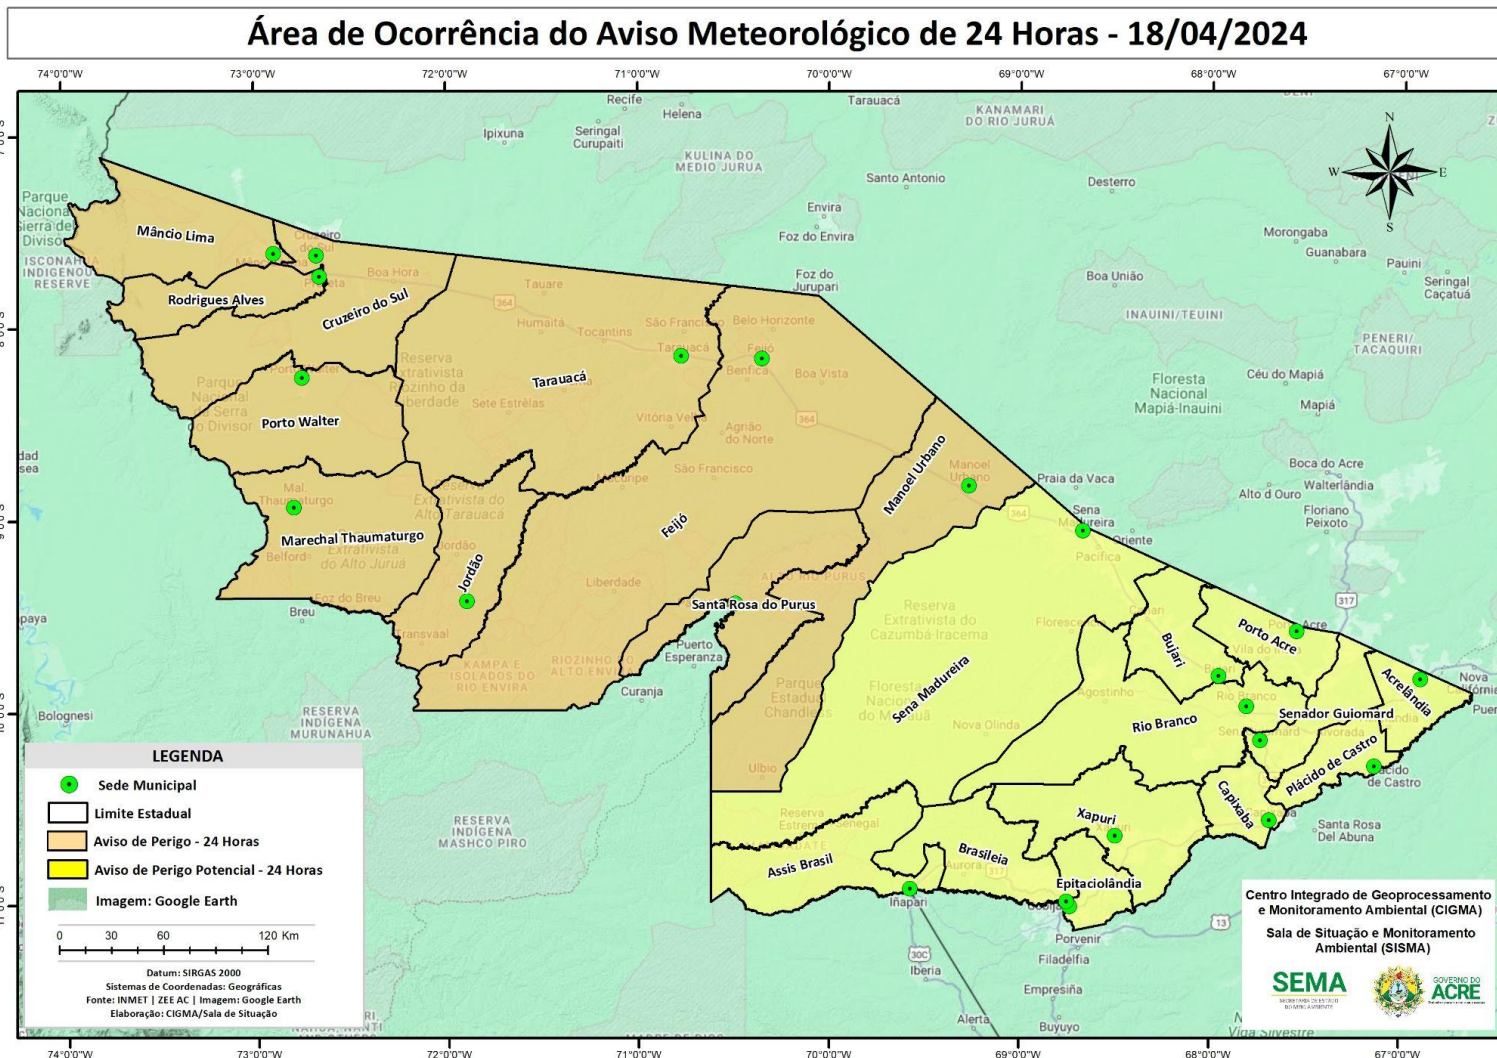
Área de Ocorrência do Aviso Meteorológico de 24 Horas - 18/04/2024

74°0'0"W 73°0'0"W 72°0'0"W 71°0'0"W 70°0'0"W 69°0'0"W 68°0'0"W 67°0'0"W

7°0'0"S 8°0'0"S 9°0'0"S 10°0'0"S 11°0'0"S

Recife
Helena
Ipixuna
Seringal Curupaiti
KULINA DO MEDIO JURUA
Tarauacá
KANAMARI DO RIO JURUÁ
Santo Antonio
Desterro
Envira
Foz do Envira
Parque Nacional Serra do Divisor
ISCONAHUA INDIGENOUS RESERVE
Mâncio Lima
Cruzeiro do Sul
Boa Hora
Rodrigues Alves
Tauare
Foz do Jurupari
Boa União
Morongaba
Guanabara
Pauini
Seringal Caçatuá
INAUINI/TEUINI
PENERI/TACAQUIRI
Humaitá
Tocantins
São Francisco
Belo Horizonte
Tarauacá
Feijó
Benfica
Boa Vista
Reserva Extrativista Riozinho da Liberdade
Sete Estrêlas
Porto Walter
Floresta Nacional Mapiá-Inauini
Céu do Mapiá
Mapiá
Vitória Velha
Agrião do Norte
São Francisco
Manoel Urbano
Praia da Vaca
Boca do Acre
Alto d Ouro
Walterlândia
Floriano Peixoto
Mal. Thaumaturgo
Reserva Extrativista do Alto Tarauacá
Marechal Thaumaturgo
Extrativista do Alto Juruá
Belford
Jordão
Feijó
Sena Madureira
Oriente
Pacifica
Liberdade
Foz do Breu
Breu
Santa Rosa do Purus
ALTO RIO PURUS
Reserva Extrativista do Cazumbá-Iracema
Floresta
Porto Acre
Vila do V
Bujari
Transvaal
Puerto Esperanza
KAMPA E ISOLADOS DO RIO ENVIRA
RIOZINHO DO ALTO ENVIRA
Curanja
Parque Estadual Chandless
Floresta Nacional do Macauã
Sena Madureira
Agostinho
Nova Olinda
Rio Branco
Senador Guiomard
Acrelândia
Nova Califórnia
Bolognesi
RESERVA INDIGENA MURUNAHUA
Uibio
Plácido de Castro
Capixaba
Reserva Extrativista Chico Mendes
Santa Rosa Del Abuna
Assis Brasil
Brasiléia
Xapuri
Epitaciolândia
RESERVA INDIGENA MASHCO PIRO
Iñapari
Iberia
Porvenir
Filadelfia
Empresina
Alerta
Buyuyo
Viga Silvestre

LEGENDA
Sede Municipal
Limite Estadual
Aviso de Perigo - 24 Horas
Aviso de Perigo Potencial - 24 Horas
Imagem: Google Earth
0 30 60 120 Km
Datum: SIRGAS 2000
Sistemas de Coordenadas: Geográficas
Fonte: INMET | ZEE AC | Imagem: Google Earth
Elaboração: CIGMA/Sala de Situação

Centro Integrado de Geoprocessamento e Monitoramento Ambiental (CIGMA)
Sala de Situação e Monitoramento Ambiental (SISMA)
SEMA
GOVERNO DO ACRE